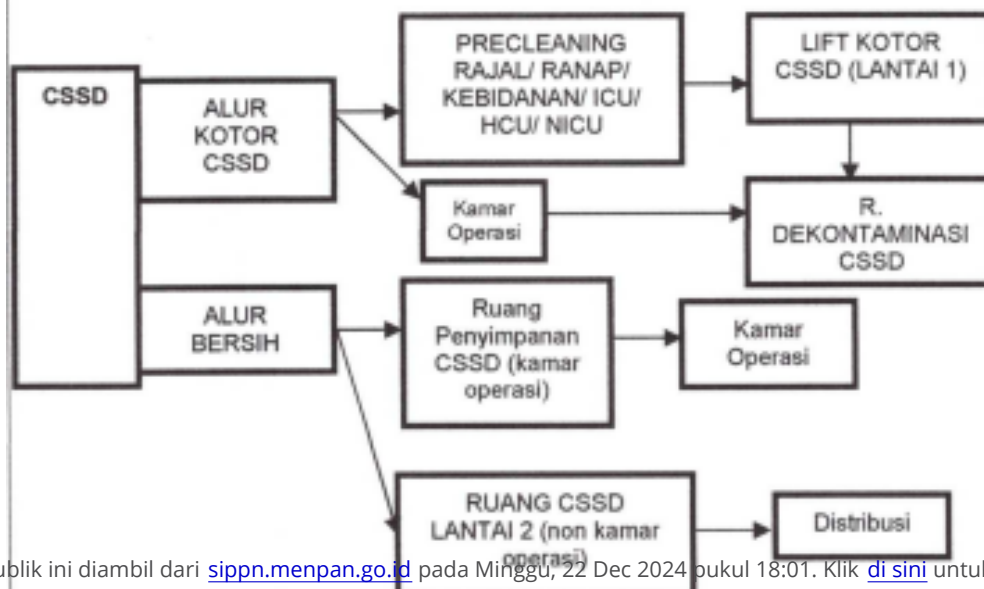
CSSD

ALUR KOTOR CSSD

PRECLEANING RAJAL/ RANAP/ KEBIDANAN/ ICU/ HCU/ NICU

LIFT KOTOR CSSD (LANTAI 1)

Kamar Operasi

R. DEKONTAMINASI CSSD

ALUR BERSIH

Ruang Penyimpanan CSSD (kamar operasi)

Kamar Operasi

RUANG CSSD LANTAI 2 (non kamar operasi)

Distribusi

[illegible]ublik ini diambil dari sippn.menpan.go.id pada Minggu, 22 Dec 2024 pukul 18:01. Klik di sini untu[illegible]